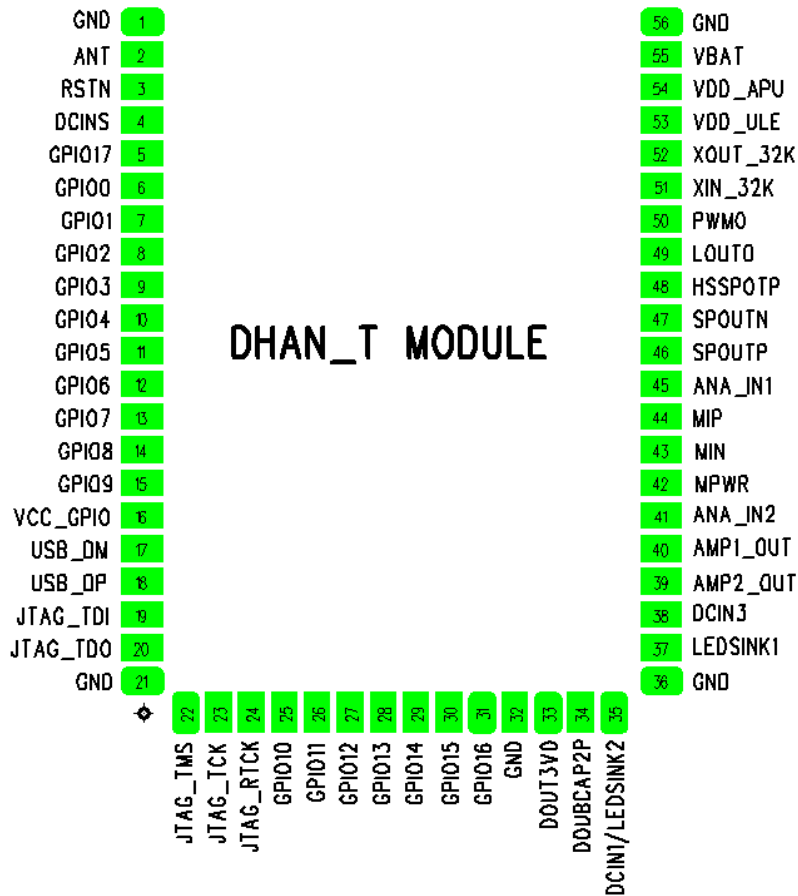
GND 1
ANT 2
RSTN 3
DCINS 4
GPIO17 5
GPIO0 6
GPIO1 7
GPIO2 8
GPIO3 9
GPIO4 10
GPIO5 11
GPIO6 12
GPIO7 13
GPIO8 14
GPIO9 15
VCC_GPIO 16
USB_DN 17
USB_DP 18
JTAG_TDI 19
JTAG_TDO 20
GND 21

56 GND
55 VBAT
54 VDD_APU
53 VDD_ULE
52 XOUT_32K
51 XIN_32K
50 PWM0
49 LOUT0
48 HSSPOTP
47 SPOUTN
46 SPOUTP
45 ANA_IN1
44 MIP
43 MIN
42 MPWR
41 ANA_IN2
40 AMP1_OUT
39 AMP2_OUT
38 DCIN3
37 LEDSINK1
36 GND

DHAN_T MODULE

22 JTAG_TMS
23 JTAG_TCK
24 JTAG_RTCK
25 GPIO10
26 GPIO11
27 GPIO12
28 GPIO13
29 GPIO14
30 GPIO15
31 GPIO16
32 GND
33 DOUT3V0
34 DOUBCAP2P
35 DCIN1/LEDSINK2